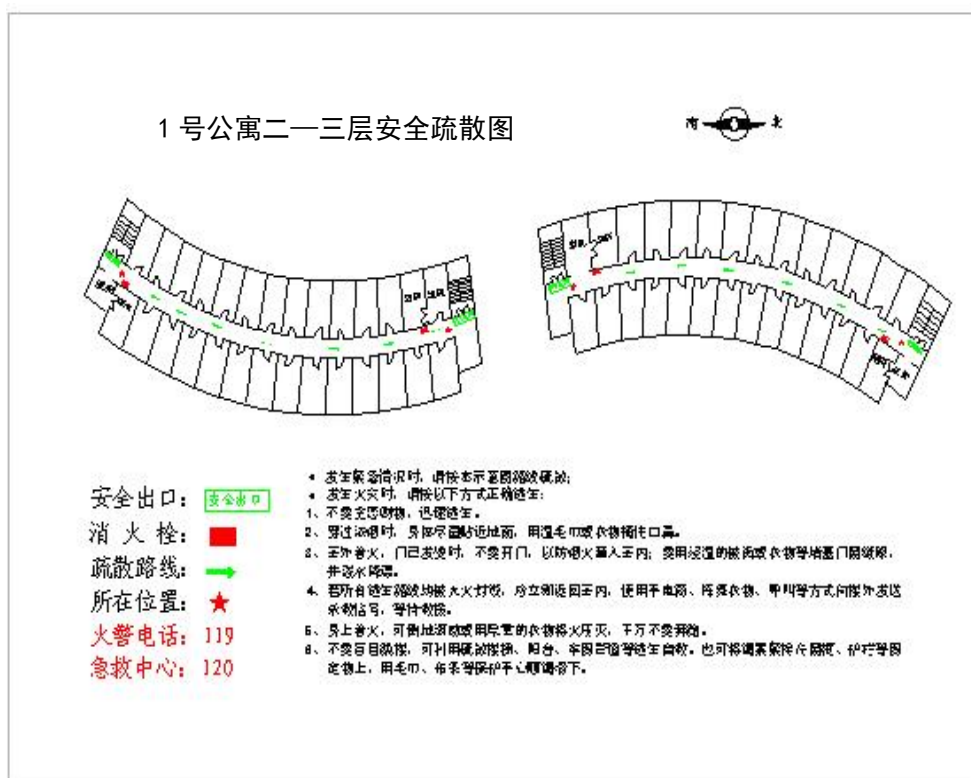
1号公寓二—三层安全疏散图

南 北

安全出口： 安全出口
消 火 栓：
疏散路线：
所在位置：
火警电话：119
急救中心：120

• 发生紧急情况时，请按本示意图路线疏散；
• 发生火灾时，请按以下方式正确逃生：
1、不要贪恋财物，迅速逃生。
2、穿过浓烟时，身体尽量贴近地面，用湿毛巾或衣物捂住口鼻。
3、室外着火，门已发烫时，不要开门，以防烟火窜入室内；要用浸湿的被褥或衣物等堵塞门窗缝隙，并泼水降温。
4、若所有逃生路线均被大火封锁，应立刻返回室内，使用手电筒、挥舞衣物、呼叫等方式向窗外发送求救信号，等待救援。
5、身上着火，可就地打滚或用厚重的衣物将火压灭，千万不要奔跑。
6、不要盲目跳楼，可利用疏散楼梯、阳台、落水管等逃生自救。也可将绳索捆绑在暖气、护栏等固定物上，用毛巾、布条等保护手心顺绳滑下。